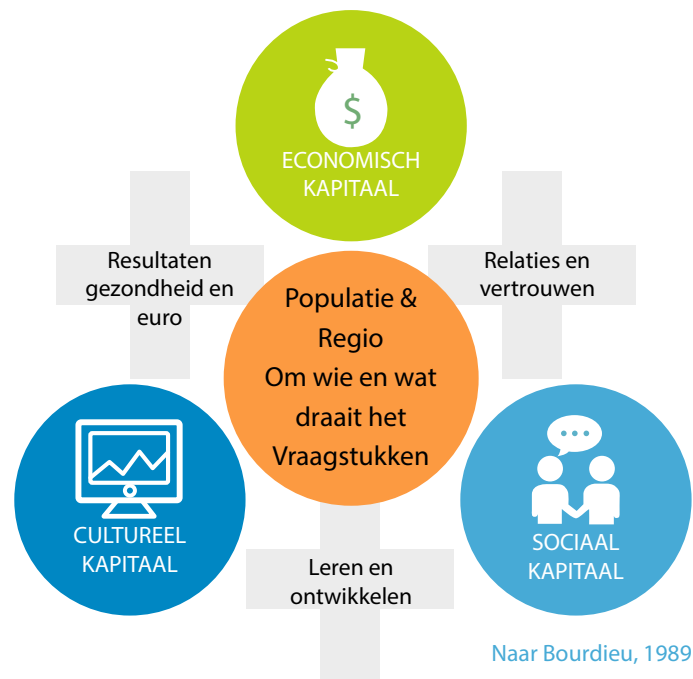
$

ECONOMISCH KAPITAAL

Resultaten gezondheid en euro

Relaties en vertrouwen

Populatie & Regio
Om wie en wat draait het
Vraagstukken

CULTUREEL KAPITAAL

SOCIAAL KAPITAAL

Leren en ontwikkelen

Naar Bourdieu, 1989